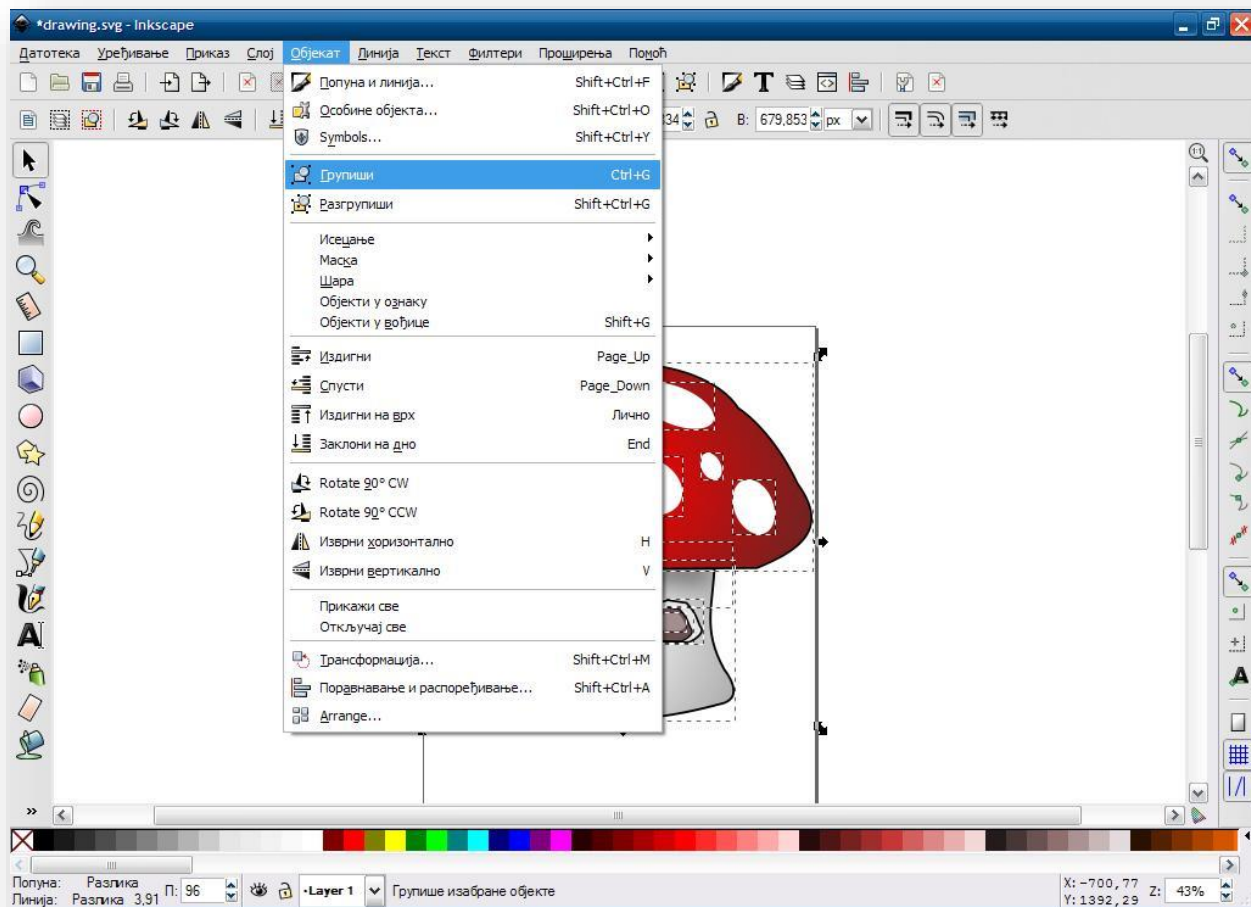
*drawing.svg - Inkscape

Датотека Уређивање Приказ Слој Објекат Линија Текст Филтери Проширења Помоћ

34 В: 679,853 px

Попуна и линија... Shift+Ctrl+F
Особине објекта... Shift+Ctrl+O
Symbols... Shift+Ctrl+Y
Групиши Ctrl+G
Разгрупиши Shift+Ctrl+G
Исецање
Маска
Шара
Објекти у ознаку
Објекти у вођице Shift+G
Издигни Page_Up
Спусти Page_Down
Издигни на врх Лично
Заклони на дно End
Rotate 90° CW
Rotate 90° CCW
Изврни хоризонтално H
Изврни вертикално V
Прикажи све
Откључај све
Трансформација... Shift+Ctrl+M
Поравнавање и распоређивање... Shift+Ctrl+A
Arrange...

Попуна: Разлика
Линија: Разлика 3,91
П: 96
·Layer 1
Групише изабране објекте
X: -700,77
Y: 1392,29
Z: 43%